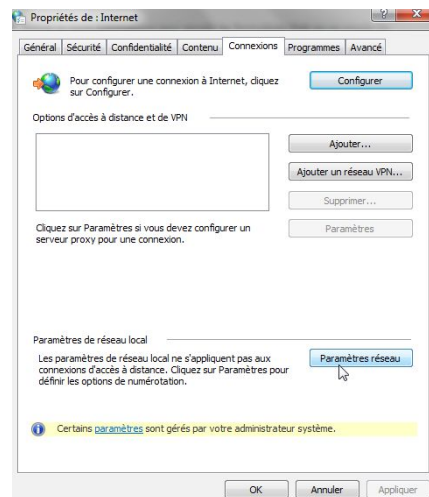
Propriétés de : Internet

Général | Sécurité | Confidentialité | Contenu | Connexions | Programmes | Avancé

Pour configurer une connexion à Internet, cliquez sur Configurer.

Configurer

Options d'accès à distance et de VPN

Ajouter...

Ajouter un réseau VPN...

Supprimer...

Cliquez sur Paramètres si vous devez configurer un serveur proxy pour une connexion.

Paramètres

Paramètres de réseau local

Les paramètres de réseau local ne s'appliquent pas aux connexions d'accès à distance. Cliquez sur Paramètres pour définir les options de numérotation.

Paramètres réseau

Certains paramètres sont gérés par votre administrateur système.

OK | Annuler | Appliquer